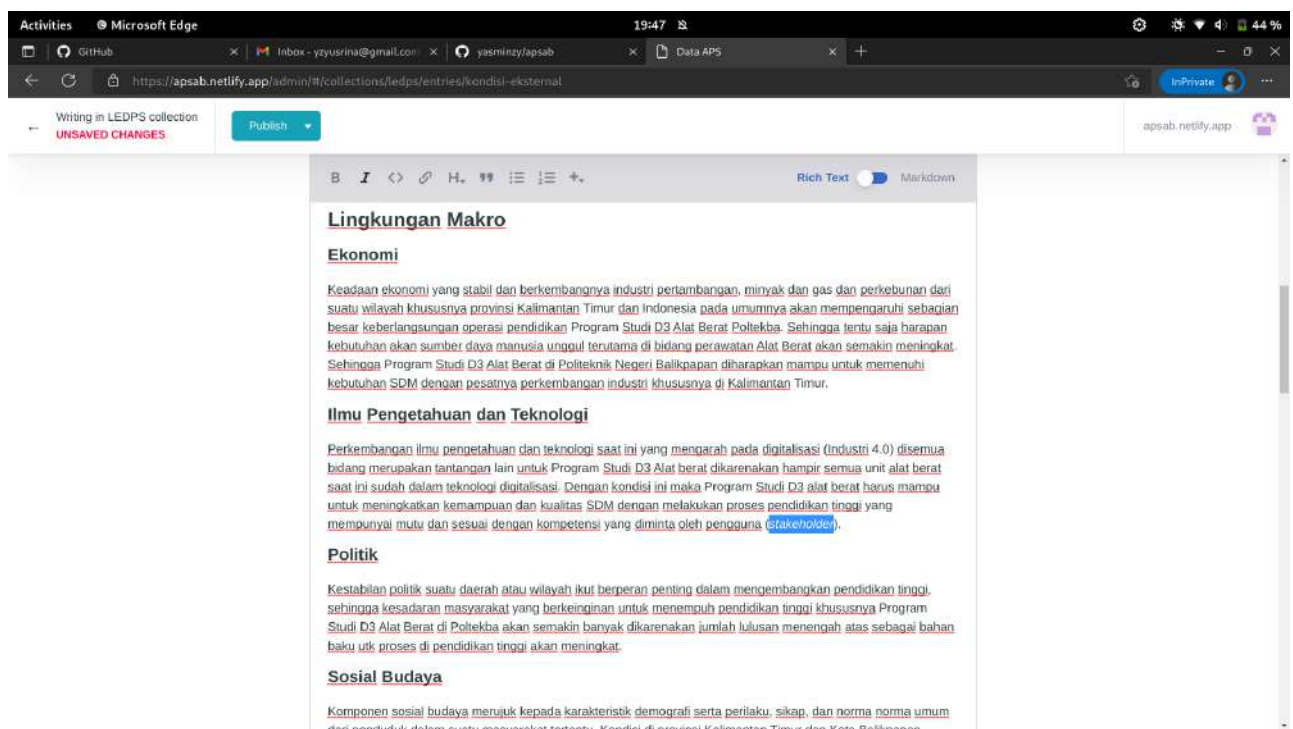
Activities Microsoft Edge 19:47 44 %

GitHub × Inbox - yzyusrina@gmail.com × yasminzy/apsab × Data APS × +

https://apsab.netlify.app/admin/#/collections/ledps/entries/kondisi-eksternal

InPrivate

Writing in LEDPS collection
UNSAVED CHANGES

Publish

apsab.netlify.app

B I <> H ❞ Rich Text Markdown

Lingkungan Makro

Ekonomi

Keadaan ekonomi yang stabil dan berkembangnya industri pertambangan, minyak dan gas dan perkebunan dari suatu wilayah khususnya provinsi Kalimantan Timur dan Indonesia pada umumnya akan mempengaruhi sebagian besar keberlangsungan operasi pendidikan Program Studi D3 Alat Berat Poltekba. Sehingga tentu saja harapan kebutuhan akan sumber daya manusia unggul terutama di bidang perawatan Alat Berat akan semakin meningkat. Sehingga Program Studi D3 Alat Berat di Politeknik Negeri Balikpapan diharapkan mampu untuk memenuhi kebutuhan SDM dengan pesatnya perkembangan industri khususnya di Kalimantan Timur.

Ilmu Pengetahuan dan Teknologi

Perkembangan ilmu pengetahuan dan teknologi saat ini yang mengarah pada digitalisasi (Industri 4.0) disemua bidang merupakan tantangan lain untuk Program Studi D3 Alat berat dikarenakan hampir semua unit alat berat saat ini sudah dalam teknologi digitalisasi. Dengan kondisi ini maka Program Studi D3 alat berat harus mampu untuk meningkatkan kemampuan dan kualitas SDM dengan melakukan proses pendidikan tinggi yang mempunyai mutu dan sesuai dengan kompetensi yang diminta oleh pengguna (stakeholder).

Politik

Kestabilan politik suatu daerah atau wilayah ikut berperan penting dalam mengembangkan pendidikan tinggi, sehingga kesadaran masyarakat yang berkeinginan untuk menempuh pendidikan tinggi khususnya Program Studi D3 Alat Berat di Poltekba akan semakin banyak dikarenakan jumlah lulusan menengah atas sebagai bahan baku utk proses di pendidikan tinggi akan meningkat.

Sosial Budaya

Komponen sosial budaya merujuk kepada karakteristik demografi serta perilaku, sikap, dan norma norma umum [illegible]